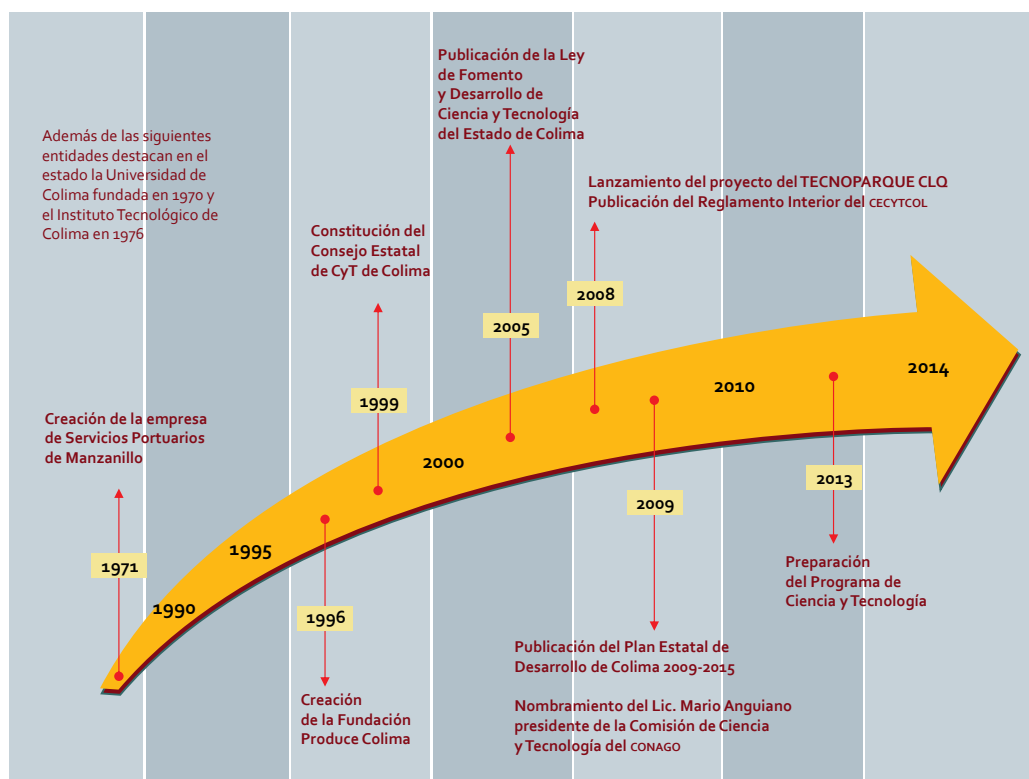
Además de las siguientes entidades destacan en el estado la Universidad de Colima fundada en 1970 y el Instituto Tecnológico de Colima en 1976

Publicación de la Ley de Fomento y Desarrollo de Ciencia y Tecnología del Estado de Colima

Lanzamiento del proyecto del TECNOPARQUE CLQ
Publicación del Reglamento Interior del CECYTCOL

Constitución del Consejo Estatal de CyT de Colima

2008

2005

1999

2014

2010

2000

Creación de la empresa de Servicios Portuarios de Manzanillo

2009

2013

1995

1971

1990

1996

Preparación del Programa de Ciencia y Tecnología

Publicación del Plan Estatal de Desarrollo de Colima 2009-2015

Nombramiento del Lic. Mario Anguiano presidente de la Comisión de Ciencia y Tecnología del CONAGO

Creación de la Fundación Produce Colima